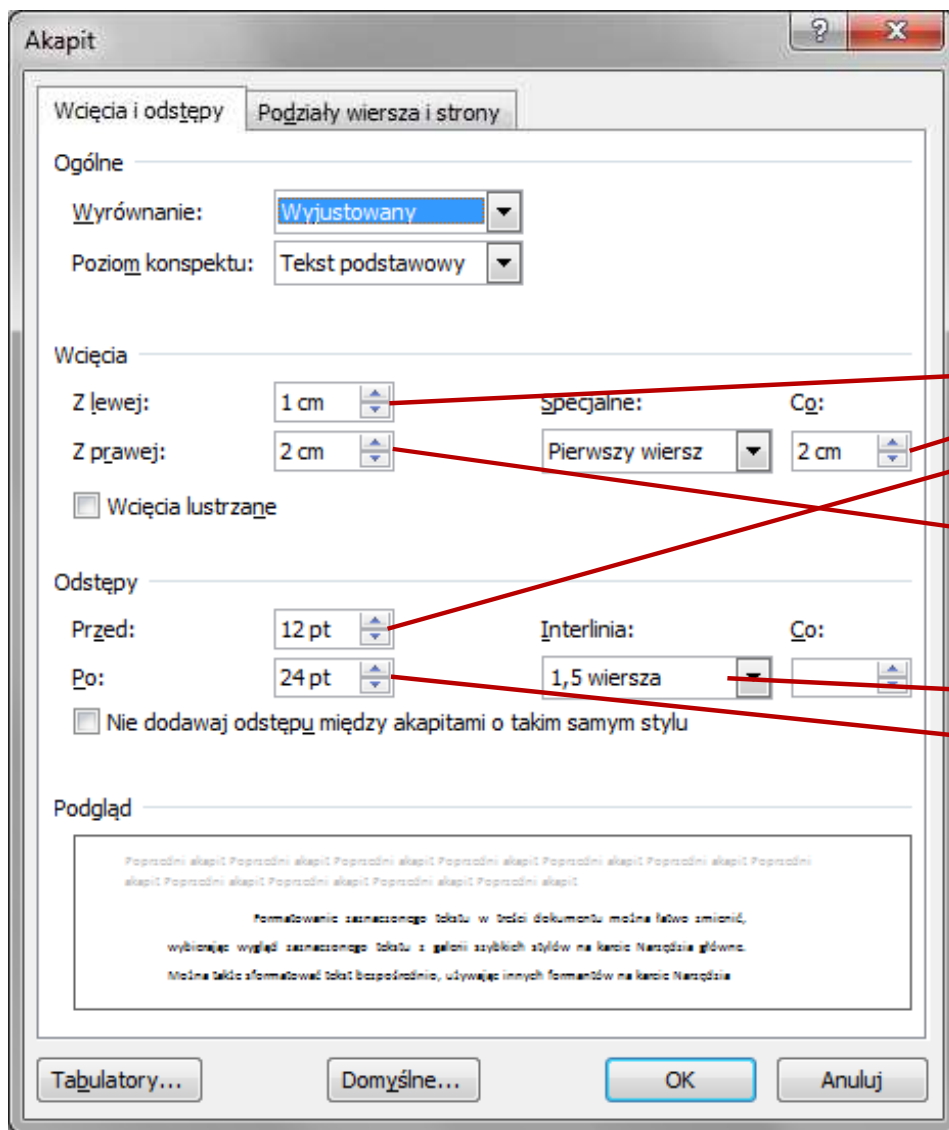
Akapit

?

Wcięcia i odstępy

Podziały wiersza i strony

Ogólne

Wyrównanie: Wyjustowany

Poziom konspektu: Tekst podstawowy

Wcięcia

Z lewej: 1 cm

Specjalne:

Co:

Z prawej: 2 cm

Pierwszy wiersz

2 cm

Wcięcia lustrzane

Odstępy

Przed: 12 pt

Interlinia:

Co:

Po: 24 pt

1,5 wiersza

Nie dodawaj odstępu między akapitami o takim samym stylu

Podgląd

Poprzedni akapit Poprzedni akapit Poprzedni akapit Poprzedni akapit Poprzedni akapit Poprzedni akapit Poprzedni akapit Poprzedni akapit Poprzedni akapit Poprzedni akapit Poprzedni akapit

Formatowanie zaznaczonego tekstu w treści dokumentu można łatwo zmienić, wybierając wygląd zaznaczonego tekstu z galerii szybkich stylów na karcie Narzędzia główne. Można także sformatować tekst bezpośrednio, używając innych formantów na karcie Narzędzia

Tabulatory...

Domyślne...

OK

Anuluj